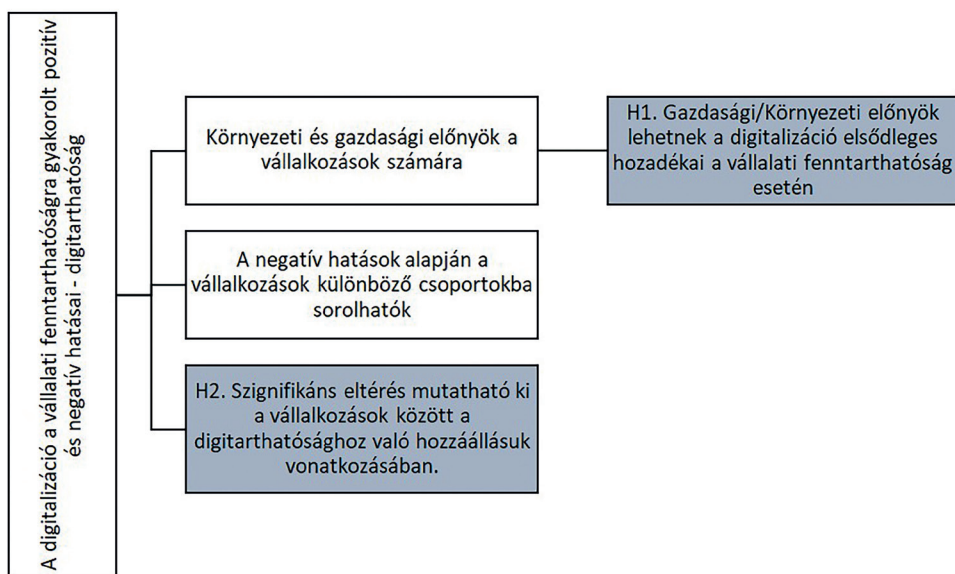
A digitalizáció a vállalati fenntarthatóságra gyakorolt pozitív és negatív hatásai - digitarthatóság

Környezeti és gazdasági előnyök a vállalkozások számára

H1. Gazdasági/Környezeti előnyök lehetnek a digitalizáció elsődleges hozadékai a vállalati fenntarthatóság esetén

A negatív hatások alapján a vállalkozások különböző csoportokba sorolhatók

H2. Szignifikáns eltérés mutatható ki a vállalkozások között a digitarthatósághoz való hozzáállásuk vonatkozásában.